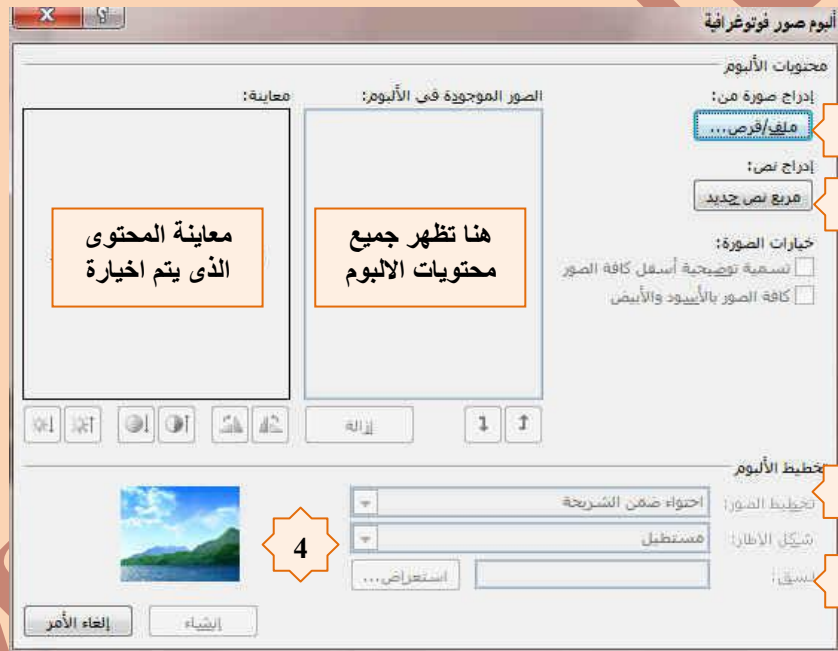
ألبوم صور فوتوغرافية

محتويات الألبوم

إدراج صورة من:

ملف/قرص...

إدراج نص:

مربع نص جديد

خيارات الصورة:

تسمية توضيحية أسفل كافة الصور

كافة الصور بالأسود والأبيض

الصور الموجودة في الألبوم:

هنا تظهر جميع محتويات الالبوم

معاينة:

معاينة المحتوى الذى يتم اخيارة

إزالة

تخطيط الألبوم

تخطيط الصور:

احتواء ضمن الشريحة

شكل الإطار:

مستطيل

نسق:

استعراض...

4

إنشاء

إلغاء الأمر